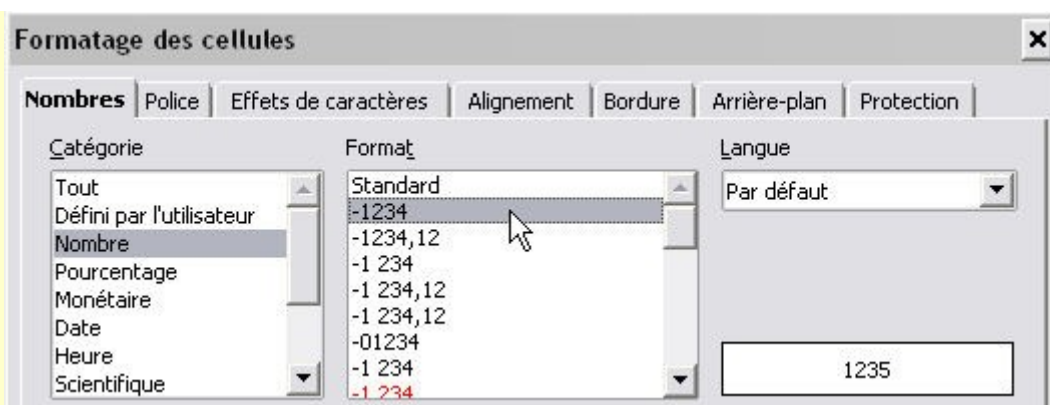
Formatage des cellules

×

Nombres | Police | Effets de caractères | Alignement | Bordure | Arrière-plan | Protection

Catégorie

Tout
Défini par l'utilisateur
Nombre
Pourcentage
Monétaire
Date
Heure
Scientifique

Format

Standard
-1234
-1234,12
-1 234
-1 234,12
-1 234,12
-01234
-1 234
-1 234

Langue

Par défaut

1235